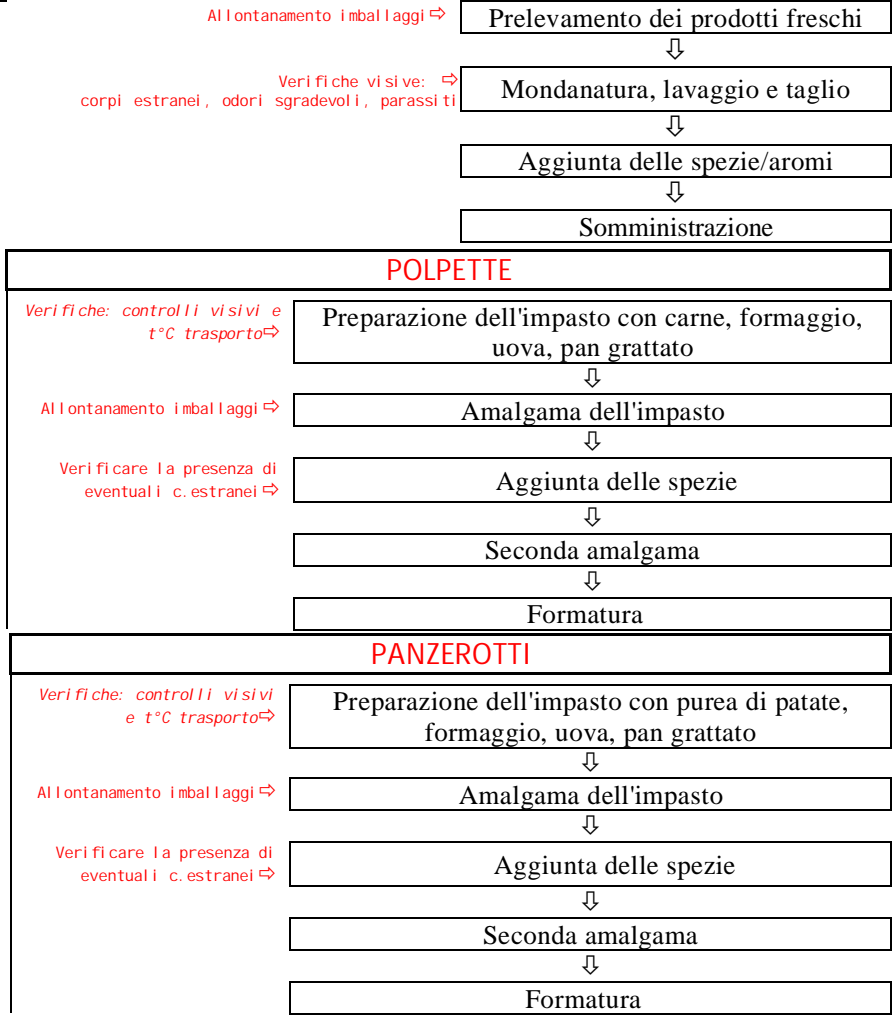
Allontanamento imballaggi ⇨ Prelevamento dei prodotti freschi

⇩

Verifiche visive: ⇨
corpi estranei, odori sgradevoli, parassiti

Mondanatura, lavaggio e taglio

⇩

Aggiunta delle spezie/aromi

⇩

Somministrazione

POLPETTE

Verifiche: controlli visivi e t°C trasporto⇨

Preparazione dell'impasto con carne, formaggio, uova, pan grattato

⇩

Allontanamento imballaggi ⇨

Amalgama dell'impasto

⇩

Verificare la presenza di eventuali c.estranei ⇨

Aggiunta delle spezie

⇩

Seconda amalgama

⇩

Formatura

PANZEROTTI

Verifiche: controlli visivi e t°C trasporto⇨

Preparazione dell'impasto con purea di patate, formaggio, uova, pan grattato

⇩

Allontanamento imballaggi ⇨

Amalgama dell'impasto

⇩

Verificare la presenza di eventuali c.estranei ⇨

Aggiunta delle spezie

⇩

Seconda amalgama

⇩

Formatura